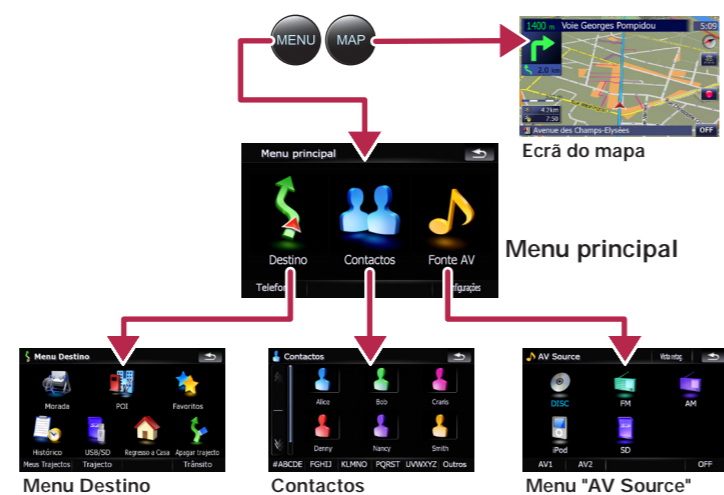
MENU

MAP

1400 m Voie Georges Pompidou

5:09

2.0 km

4.7km

7:50

Avenue des Champs-Elysées

OFF

Ecrã do mapa

Menu principal

Destino

Contactos

Fonte AV

Telefone

Configurações

Menu principal

Menu Destino

Morada

POI

Favoritos

Histórico

USB/SD

Regresso a Casa

Apagar trajecto

Meus Trajectos

Trajecto

Trânsito

Contactos

Alice

Bob

Cranis

Denny

Nancy

Smith

#ABCDE

FGHIJ

KLMNO

PQRST

UVWXYZ

Outros

AV Source

Vista retag

DISC

FM

AM

iPod

SD

AV1

AV2

OFF

Menu Destino

Contactos

Menu "AV Source"